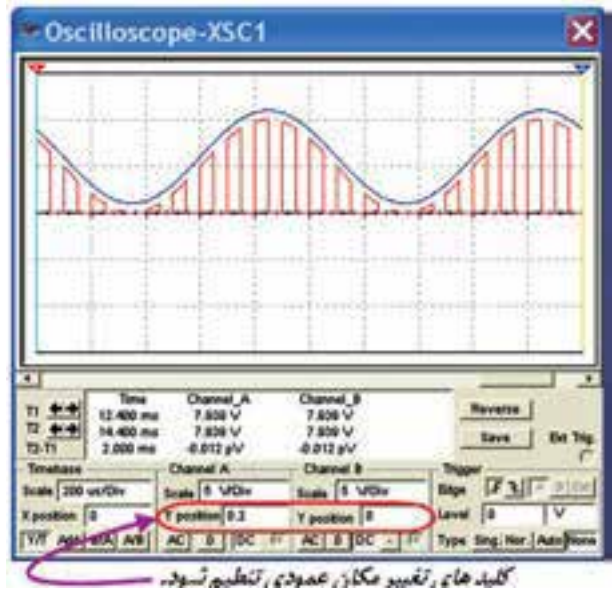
Oscilloscope-XSC1

| | Time | Channel_A | Channel_B |
|---|---|---|---|
| T1 | 12.400 ms | 7.609 V | 7.609 V |
| T2 | 14.400 ms | 7.609 V | 7.609 V |
| T2-T1 | 2.000 ms | -0.012 pV | -0.012 pV |

Reverse
Save
Ext. Trig.

Timebase
Scale 200 us/Div
X position 0
Y/T Add B/A A/B

Channel A
Scale 5 V/Div
Y position 0.2
AC 0 DC

Channel B
Scale 5 V/Div
Y position 0
AC 0 DC -

Trigger
Edge
Level 0 V
Type Sing. Nor. Auto None

کلید های تغییر مکان عمودی تنظیم شود.